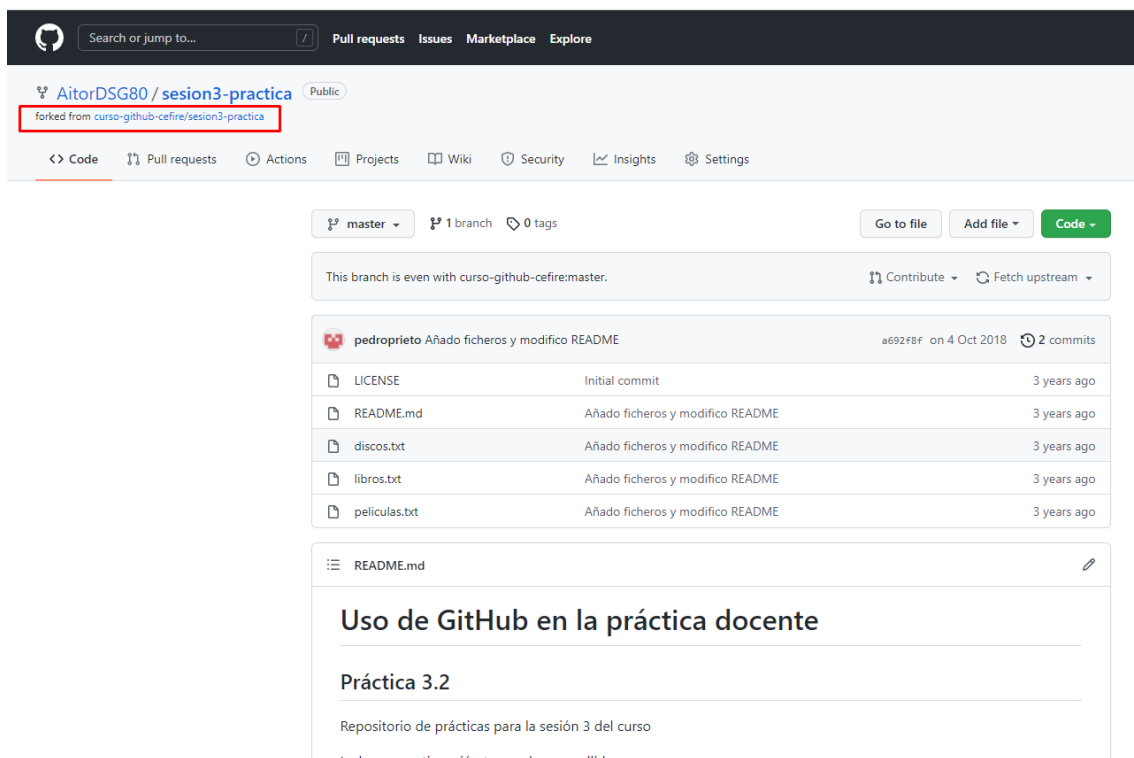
Search or jump to... /

Pull requests Issues Marketplace Explore

AitorDSG80 / sesion3-practica Public

forked from curso-github-cefire/sesion3-practica

<> Code Pull requests Actions Projects Wiki Security Insights Settings

master 1 branch 0 tags

Go to file Add file Code

This branch is even with curso-github-cefire:master.

Contribute Fetch upstream

pedroprieto Añado ficheros y modifico README a692f8f on 4 Oct 2018 2 commits

| | | |
|---|---|---|
| LICENSE | Initial commit | 3 years ago |
| README.md | Añado ficheros y modifico README | 3 years ago |
| discos.txt | Añado ficheros y modifico README | 3 years ago |
| libros.txt | Añado ficheros y modifico README | 3 years ago |
| peliculas.txt | Añado ficheros y modifico README | 3 years ago |

README.md

Uso de GitHub en la práctica docente

Práctica 3.2

Repositorio de prácticas para la sesión 3 del curso

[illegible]